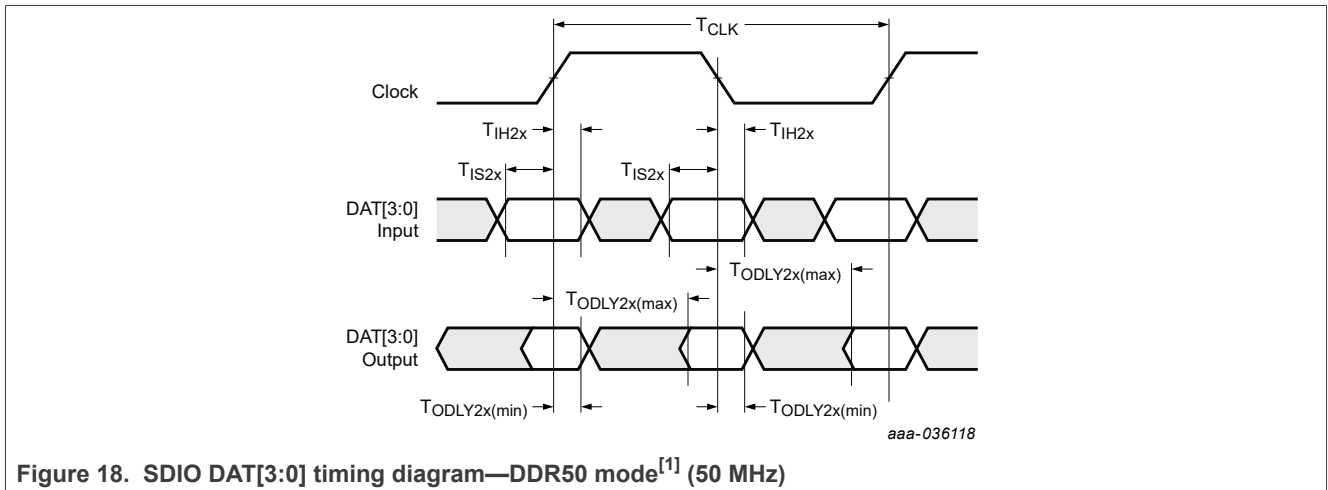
$T_{CLK}$

Clock

$T_{IH2x}$

$T_{IH2x}$

$T_{IS2x}$

$T_{IS2x}$

DAT[3:0] Input

$T_{ODLY2x(max)}$

$T_{ODLY2x(max)}$

DAT[3:0] Output

$T_{ODLY2x(min)}$

$T_{ODLY2x(min)}$

aaa-036118

Figure 18. SDIO DAT[3:0] timing diagram—DDR50 mode$^{[1]}$ (50 MHz)